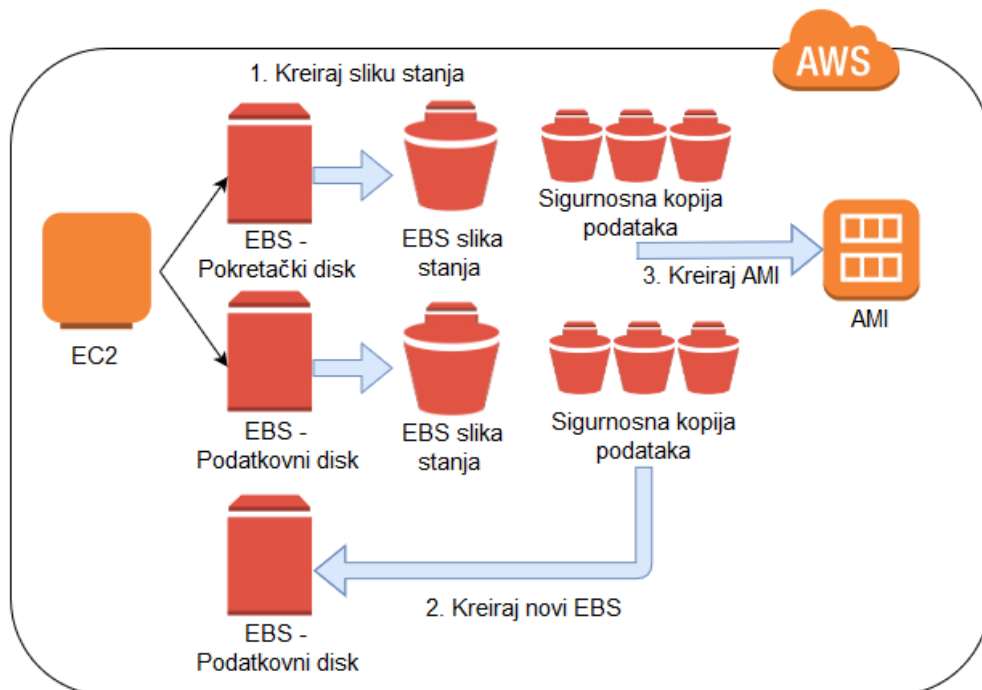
AWS

1. Kreiraj sliku stanja

EC2

EBS - Pokretački disk

EBS slika stanja

Sigurnosna kopija podataka

3. Kreiraj AMI

AMI

EBS - Podatkovni disk

EBS slika stanja

Sigurnosna kopija podataka

2. Kreiraj novi EBS

EBS - Podatkovni disk